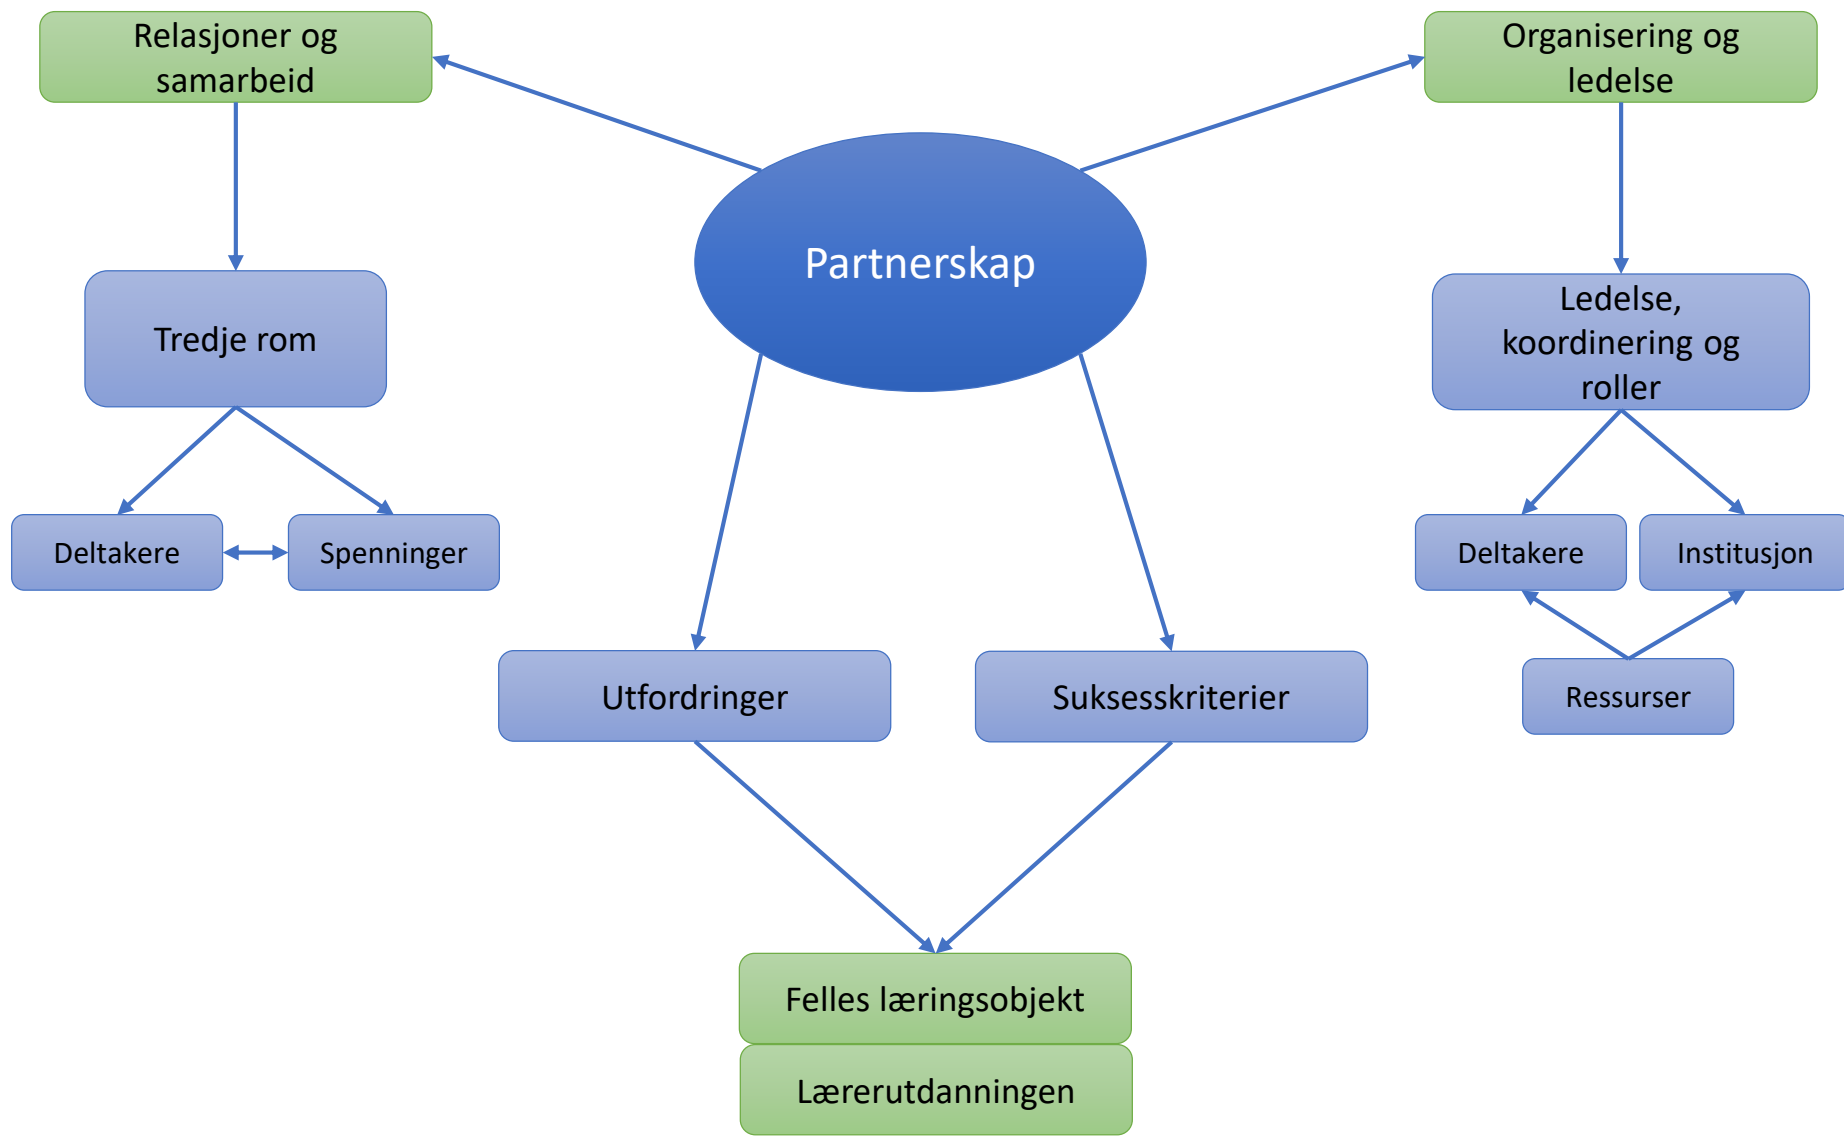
Relasjoner og samarbeid

Organisering og ledelse

Partnerskap

Tredje rom

Ledelse, koordinering og roller

Deltakere

Spenninger

Deltakere

Institusjon

Ressurser

Utfordringer

Suksesskriterier

Felles læringsobjekt

Lærerutdanningen